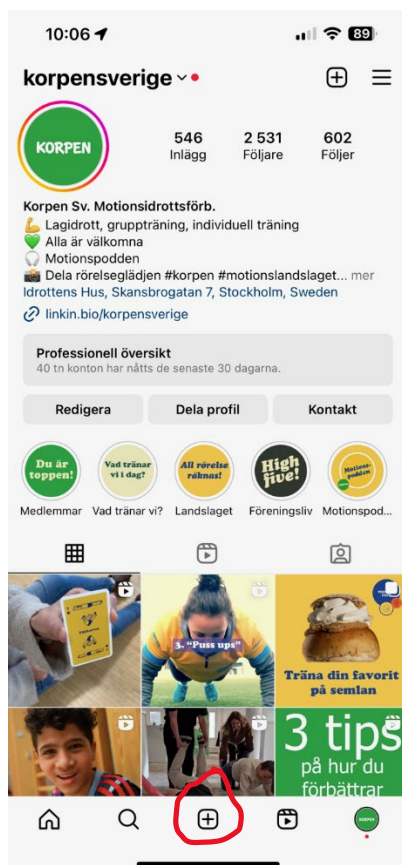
10:06
89
korpensverige
KORPEN
546
Inlägg
2 531
Följare
602
Följer
Korpen Sv. Motionsidrottsförb.
💪 Lagidrott, gruppträning, individuell träning
💚 Alla är välkomna
🎧 Motionspodden
📸 Dela rörelseglädjen #korpen #motionslandslaget... mer
Idrottens Hus, Skansbrogatan 7, Stockholm, Sweden
linkin.bio/korpensverige
Professionell översikt
40 tn konton har nåtts de senaste 30 dagarna.
Redigera
Dela profil
Kontakt
Du är toppen!
Medlemmar
Vad tränar vi i dag?
Vad tränar vi?
All rörelse räknas!
Landslaget
High five!
Föreningsliv
Motionspodden
Motionspod...
3. "Puss ups"
Träna din favorit på semlan
3 tips på hur du förbättrar
KORPEN